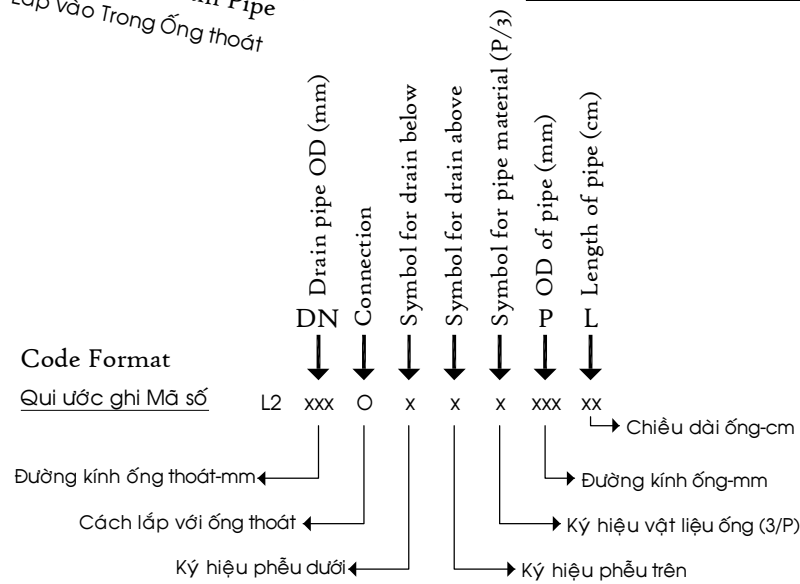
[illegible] Pipe
Lắp vào Trong Ống thoát

Drain pipe OD (mm)
Connection
Symbol for drain below
Symbol for drain above
Symbol for pipe material (P/3)
OD of pipe (mm)
Length of pipe (cm)

DN
P
L

Code Format
Qui ước ghi Mã số

L2 xxx O x x x xxx xx

Chiều dài ống-cm
Đường kính ống thoát-mm
Đường kính ống-mm
Cách lắp với ống thoát
Ký hiệu vật liệu ống (3/P)
Ký hiệu phễu dưới
Ký hiệu phễu trên